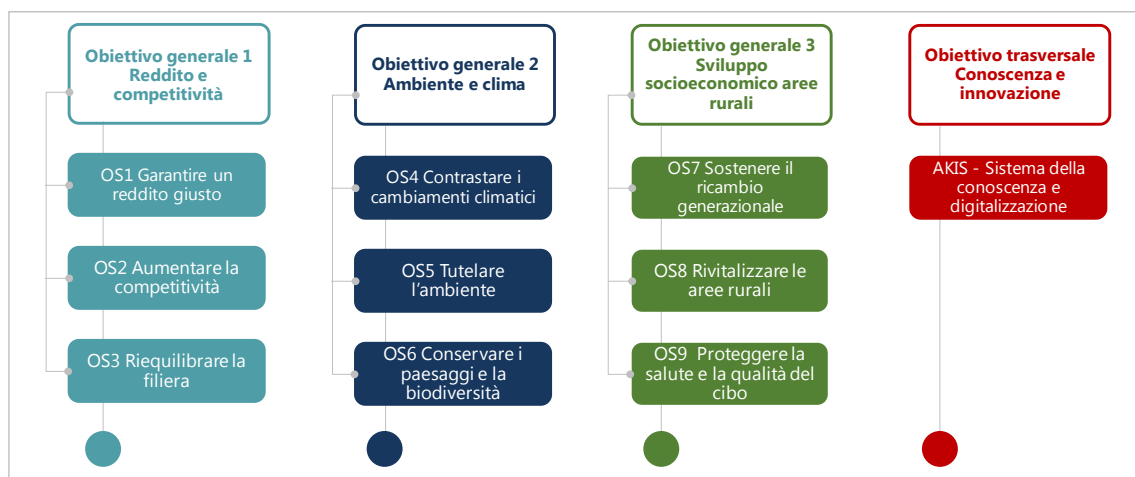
Obiettivo generale 1
Reddito e competitività

OS1 Garantire un reddito giusto

OS2 Aumentare la competitività

OS3 Riequilibrare la filiera

Obiettivo generale 2
Ambiente e clima

OS4 Contrastare i cambiamenti climatici

OS5 Tutelare l'ambiente

OS6 Conservare i paesaggi e la biodiversità

Obiettivo generale 3
Sviluppo socioeconomico aree rurali

OS7 Sostenere il ricambio generazionale

OS8 Rivitalizzare le aree rurali

OS9 Proteggere la salute e la qualità del cibo

Obiettivo trasversale
Conoscenza e innovazione

AKIS - Sistema della conoscenza e digitalizzazione